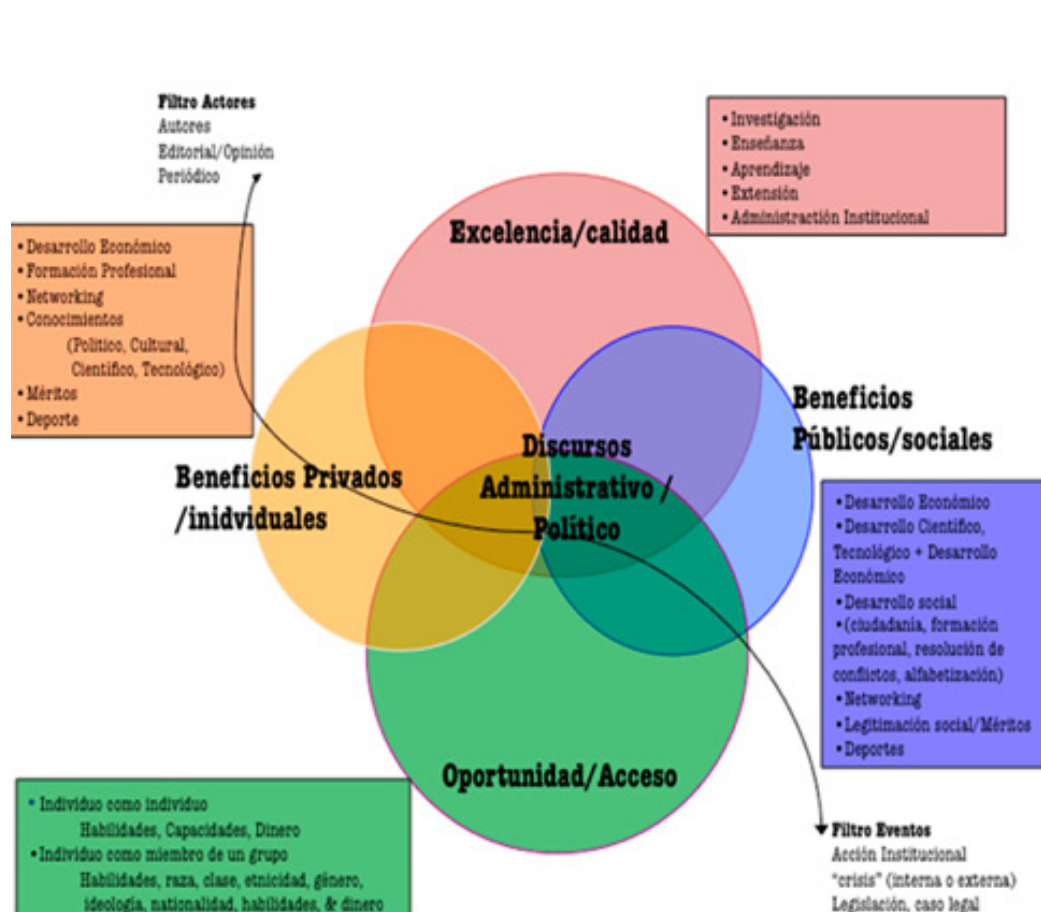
Filtro Actores
Autores
Editorial/Opinión
Periódico

• Investigación
• Enseñanza
• Aprendizaje
• Extensión
• Administración Institucional

• Desarrollo Económico
• Formación Profesional
• Networking
• Conocimientos
(Político, Cultural, Científico, Tecnológico)
• Méritos
• Deporte

Excelencia/calidad

Beneficios Públicos/sociales

Discursos Administrativo / Político

Beneficios Privados /inidviduales

• Desarrollo Económico
• Desarrollo Científico, Tecnológico + Desarrollo Económico
• Desarrollo social
• (ciudadanía, formación profesional, resolución de conflictos, alfabetización)
• Networking
• Legitimación social/Méritos
• Deportes

Oportunidad/Acceso

• Individuo como individuo
Habilidades, Capacidades, Dinero
• Individuo como miembro de un grupo
Habilidades, raza, clase, etnicidad, género, ideología, nacionalidad, habilidades, & dinero

Filtro Eventos
Acción Institucional
"crisis" (interna o externa)
Legislación, caso legal